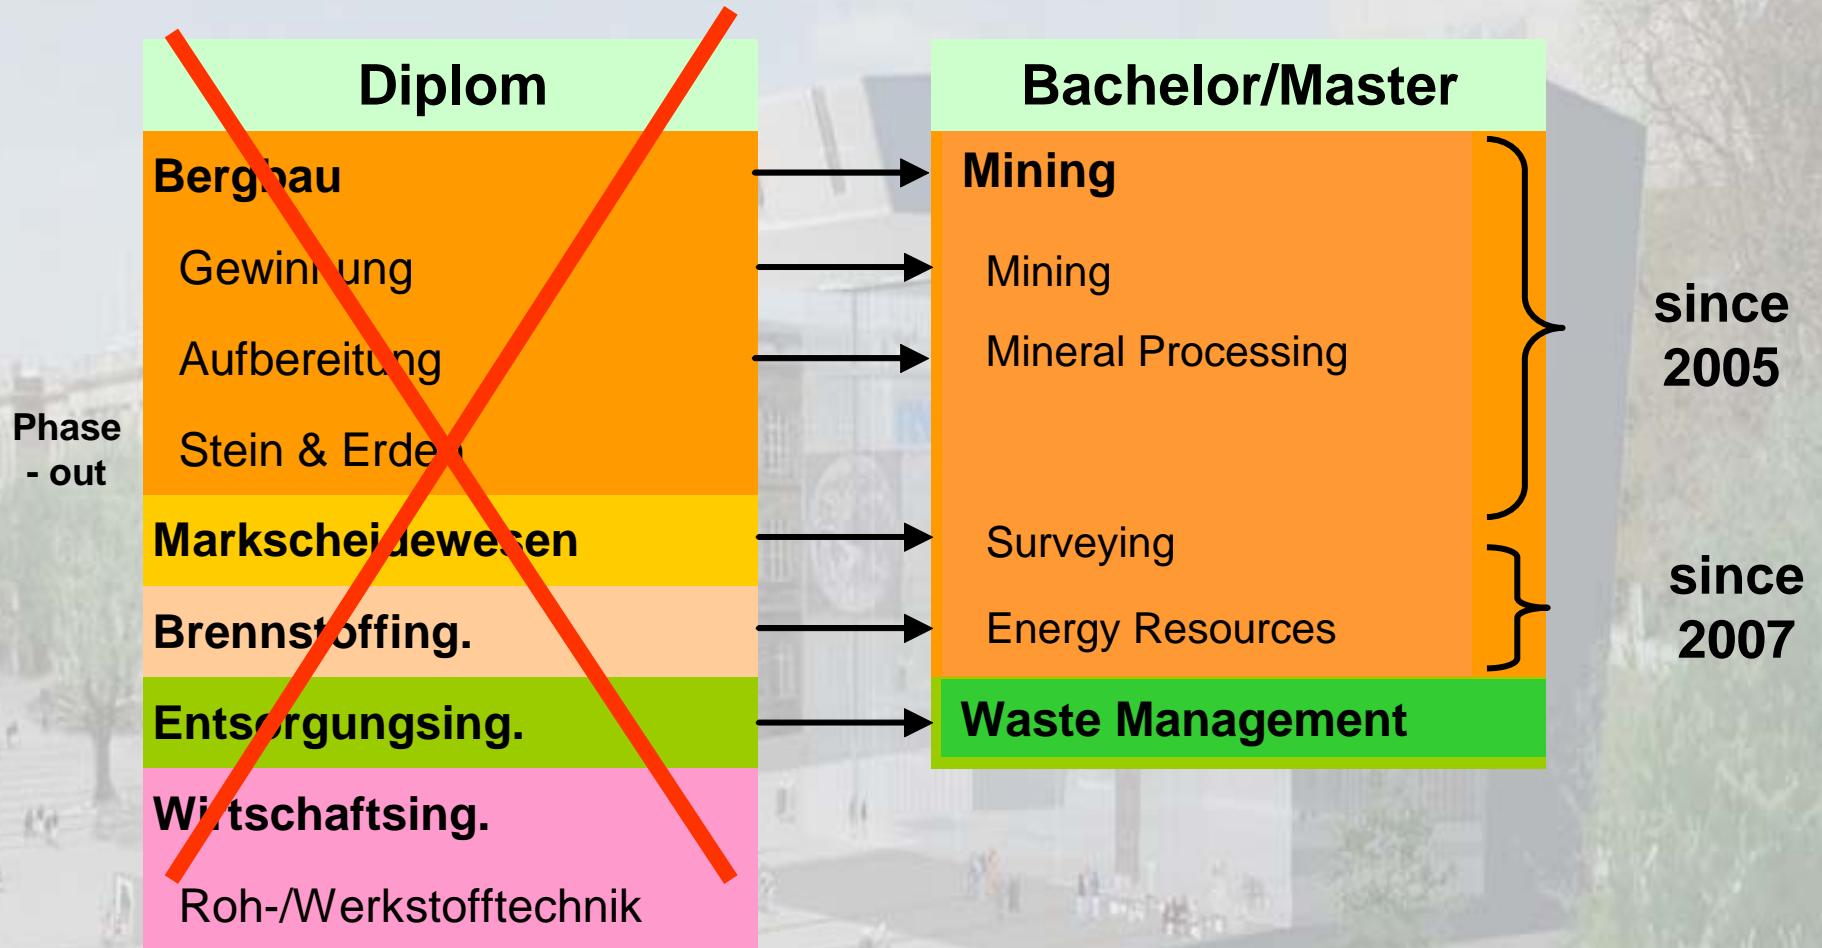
Phase - out

Diplom

Bergbau

Gewinnung

Aufbereitung

Stein & Erden

Markscheidewesen

Brennstoffing.

Entsorgungsing.

Wirtschaftsing.

Roh-/Werkstofftechnik

Bachelor/Master

Mining

Mining

Mineral Processing

Surveying

Energy Resources

Waste Management

since 2005

since 2007